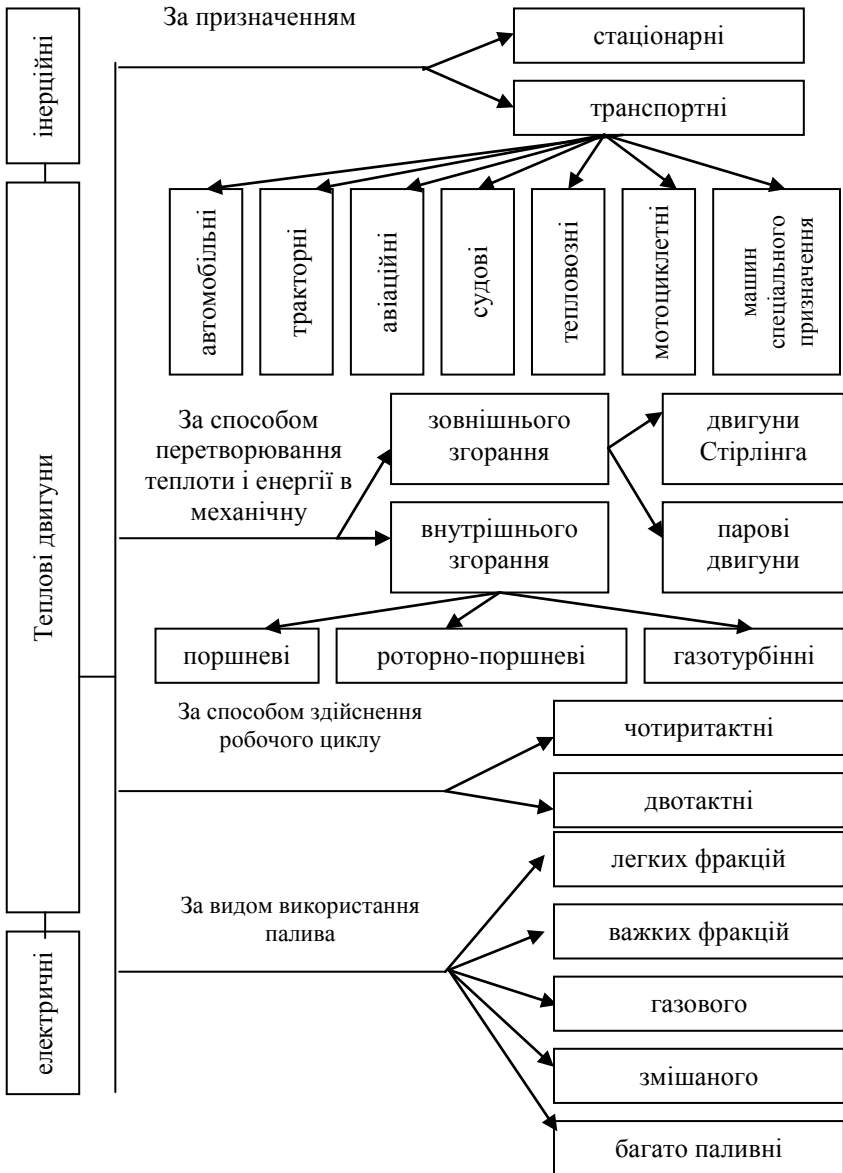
інерційні

Теплові двигуни

електричні

За призначенням

стаціонарні

транспортні

автомобільні

тракторні

авіаційні

судові

тепловозні

мотоциклетні

машин спеціального призначення

За способом перетворювання теплоти і енергії в механічну

зовнішнього згорання

внутрішнього згорання

двигуни Стірлінга

парові двигуни

поршневі

роторно-поршневі

газотурбінні

За способом здійснення робочого циклу

чотиритактні

двотактні

За видом використання палива

легких фракцій

важких фракцій

газового

змішаного

багато паливні